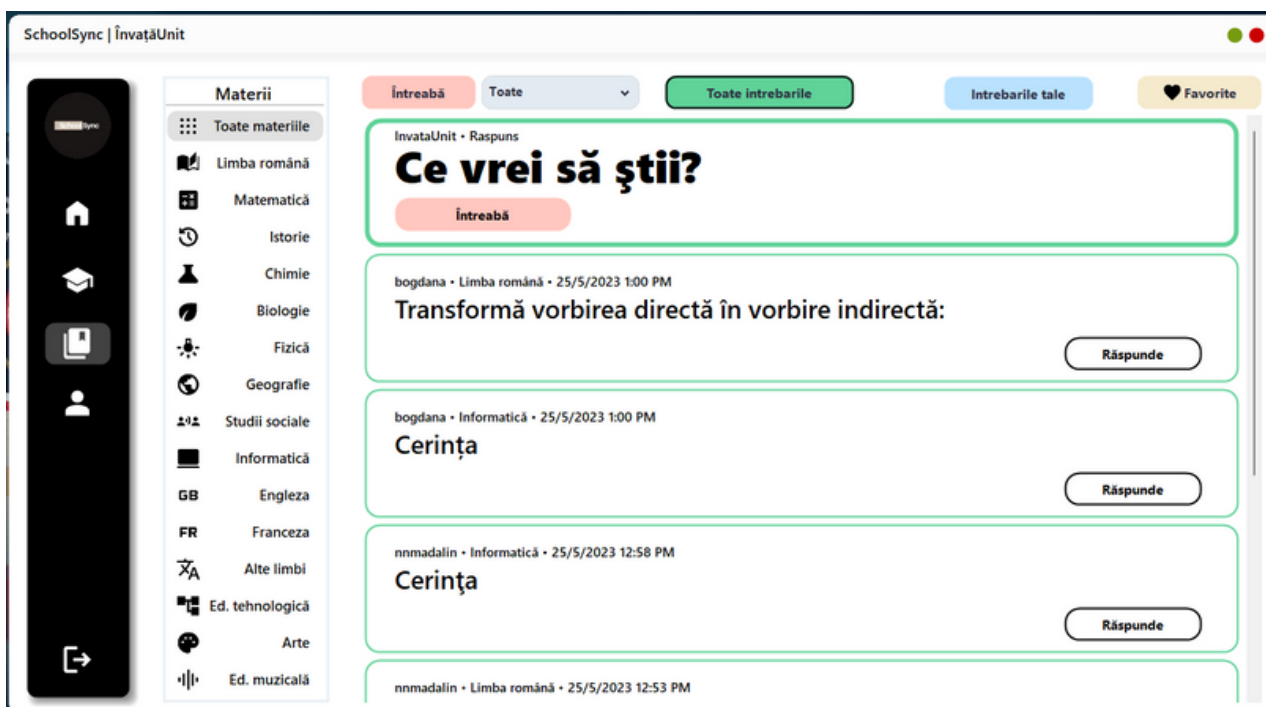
SchoolSync | ÎnvațăUnit

SchoolSync

Materii

Toate materiile
Limba română
Matematică
Istorie
Chimie
Biologie
Fizică
Geografie
Studii sociale
Informatică
GB Engleza
FR Franceza
Alte limbi
Ed. tehnologică
Arte
Ed. muzicală

Întreabă
Toate
Toate intrebarile
Intrebarile tale
Favorite

InvataUnit • Raspuns
Ce vrei să ştii?
Întreabă

bogdana • Limba română • 25/5/2023 1:00 PM
Transformă vorbirea directă în vorbire indirectă:
Răspunde

bogdana • Informatică • 25/5/2023 1:00 PM
Cerința
Răspunde

nnmadalin • Informatică • 25/5/2023 12:58 PM
Cerinţa
Răspunde

nnmadalin • Limba română • 25/5/2023 12:53 PM